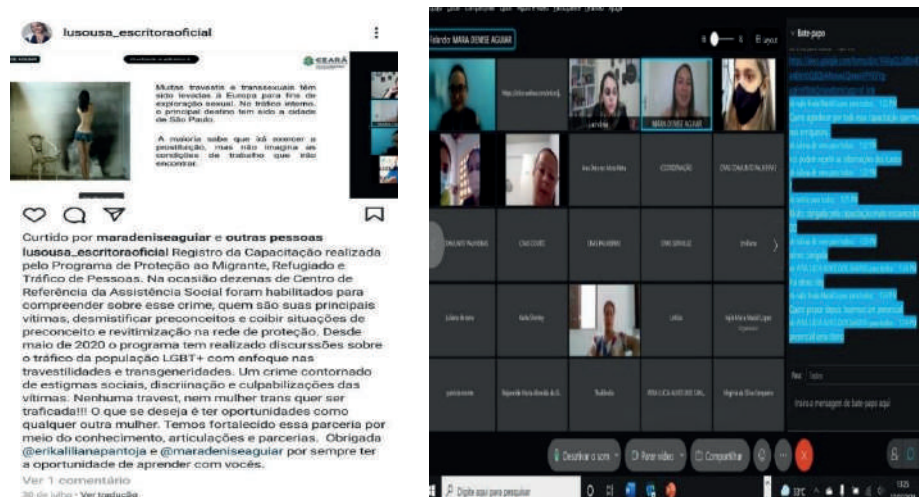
lusousa_escritoraoficial

CEARÁ

Muitas travestis e transexuais têm sido levadas à Europa para fins de exploração sexual. No tráfico interno, o principal destino tem sido a cidade de São Paulo.

A maioria sabe que irá exercer a prostituição, mas não imagina as condições de trabalho que irão encontrar.

Curtido por maradeniseaguiar e outras pessoas

lusousa_escritoraoficial Registro da Capacitação realizada pelo Programa de Proteção ao Migrante, Refugiado e Tráfico de Pessoas. Na ocasião dezenas de Centro de Referência da Assistência Social foram habilitados para compreender sobre esse crime, quem são suas principais vítimas, desmistificar preconceitos e coibir situações de preconceito e revitimização na rede de proteção. Desde maio de 2020 o programa tem realizado discussões sobre o tráfico da população LGBT+ com enfoque nas travestilidades e transgeneridades. Um crime contornado de estigmas sociais, discriinação e culpabilizações das vítimas. Nenhuma travest, nem mulher trans quer ser traficada!!! O que se deseja é ter oportunidades como qualquer outra mulher. Temos fortalecido essa parceria por meio do conhecimento, articulações e parcerias. Obrigada @erikalilianapantoja e @maradeniseaguiar por sempre ter a oportunidade de aprender com vocês.

Ver 1 comentário

30 de julho · Ver tradução

MARA DENISE AGUIAR

Bate-papo

COORDENAÇÃO

Digite a mensagem de bate-papo aqui

Desativar o som

Parar vídeo

Compartilhar

Digite aqui para pesquisar

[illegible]